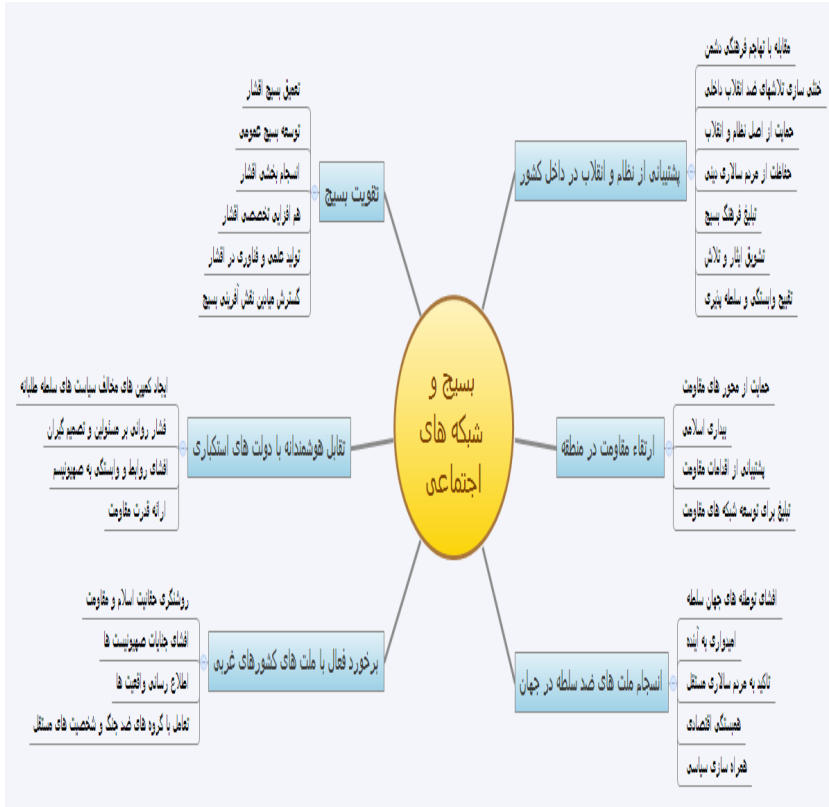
بسیج و شبکه های اجتماعی

پشتیبانی از نظام و انقلاب در داخل کشور
مقابله با تهاجم فرهنگی دشمن
خنثی سازی تلاشهای ضد انقلاب داخلی
حمایت از اصل نظام و انقلاب
حفاظت از مردم سالاری دینی
تبلیغ فرهنگ بسیج
تشویق ایثار و تلاش
تقبیح وابستگی و سلطه پذیری

ارتقاء مقاومت در منطقه
حمایت از محور های مقاومت
بیداری اسلامی
پشتیبانی از اقدامات مقاومت
تبلیغ برای توسعه شبکه های مقاومت

انسجام ملت های ضد سلطه در جهان
افشای توطئه های جهان سلطه
امیدواری به آینده
تاکید به مردم سالاری مستقل
همبستگی اقتصادی
همراه سازی سیاسی

تقویت بسیج
تعمیق بسیج اقشار
توسعه بسیج عمومی
انسجام بخشی اقشار
هم افزایی تخصصی اقشار
تولید علمی و فناوری در اقشار
گسترش مبانی نقش آفرینی بسیج

تقابل هوشمندانه با دولت های استکباری
ایجاد کمپین های مخالف سیاست های سلطه طلبانه
فشار روانی بر مسئولین و تصمیم گیران
افشای روابط و وابستگی به صهیونیسم
ارائه قدرت مقاومت

برخورد فعال با ملت های کشورهای غربی
روشنگری حقانیت اسلام و مقاومت
افشای جنایات صهیونیست ها
اطلاع رسانی واقعیت ها
تعامل با گروه های ضد جنگ و شخصیت های مستقل